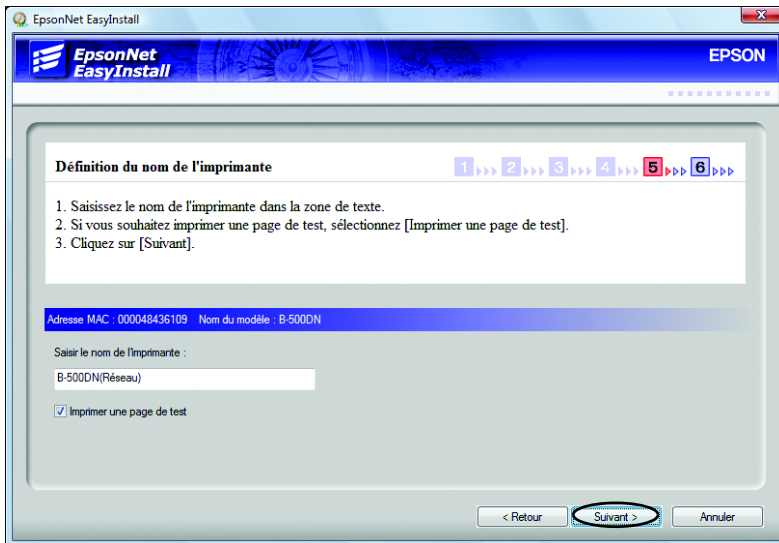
EpsonNet EasyInstall

EpsonNet EasyInstall

EPSON

Définition du nom de l'imprimante

1 2 3 4 5 6

1. Saisissez le nom de l'imprimante dans la zone de texte.
2. Si vous souhaitez imprimer une page de test, sélectionnez [Imprimer une page de test].
3. Cliquez sur [Suivant].

Adresse MAC : 000048436109 Nom du modèle : B-500DN

Saisir le nom de l'imprimante :

B-500DN(Réseau)

Imprimer une page de test

< Retour

Suivant >

Annuler